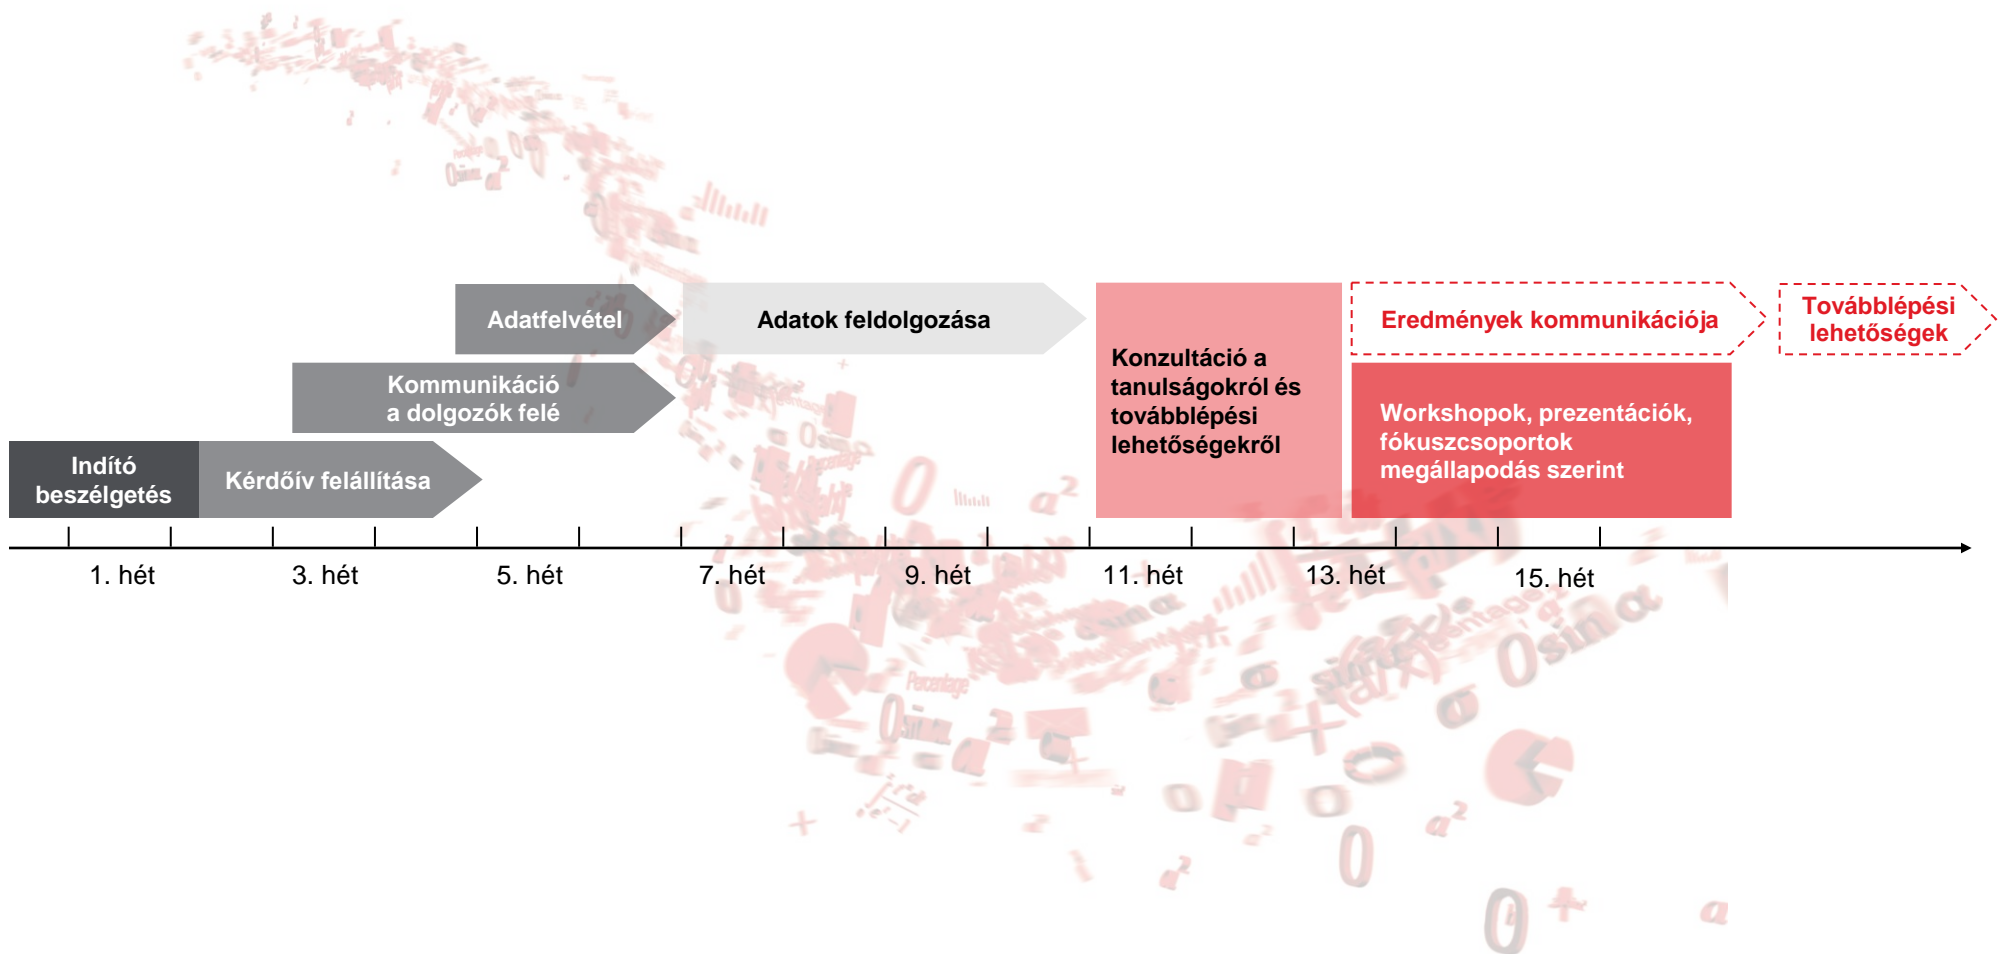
Adatfelvétel

Adatok feldolgozása

Konzultáció a tanulságokról és továbblépési lehetőségekről

Eredmények kommunikációja

Továbblépési lehetőségek

Kommunikáció a dolgozók felé

Workshopok, prezentációk, fókuszcsoportok megállapodás szerint

Indító beszélgetés

Kérdőív felállítása

1. hét

3. hét

5. hét

7. hét

9. hét

11. hét

13. hét

15. hét